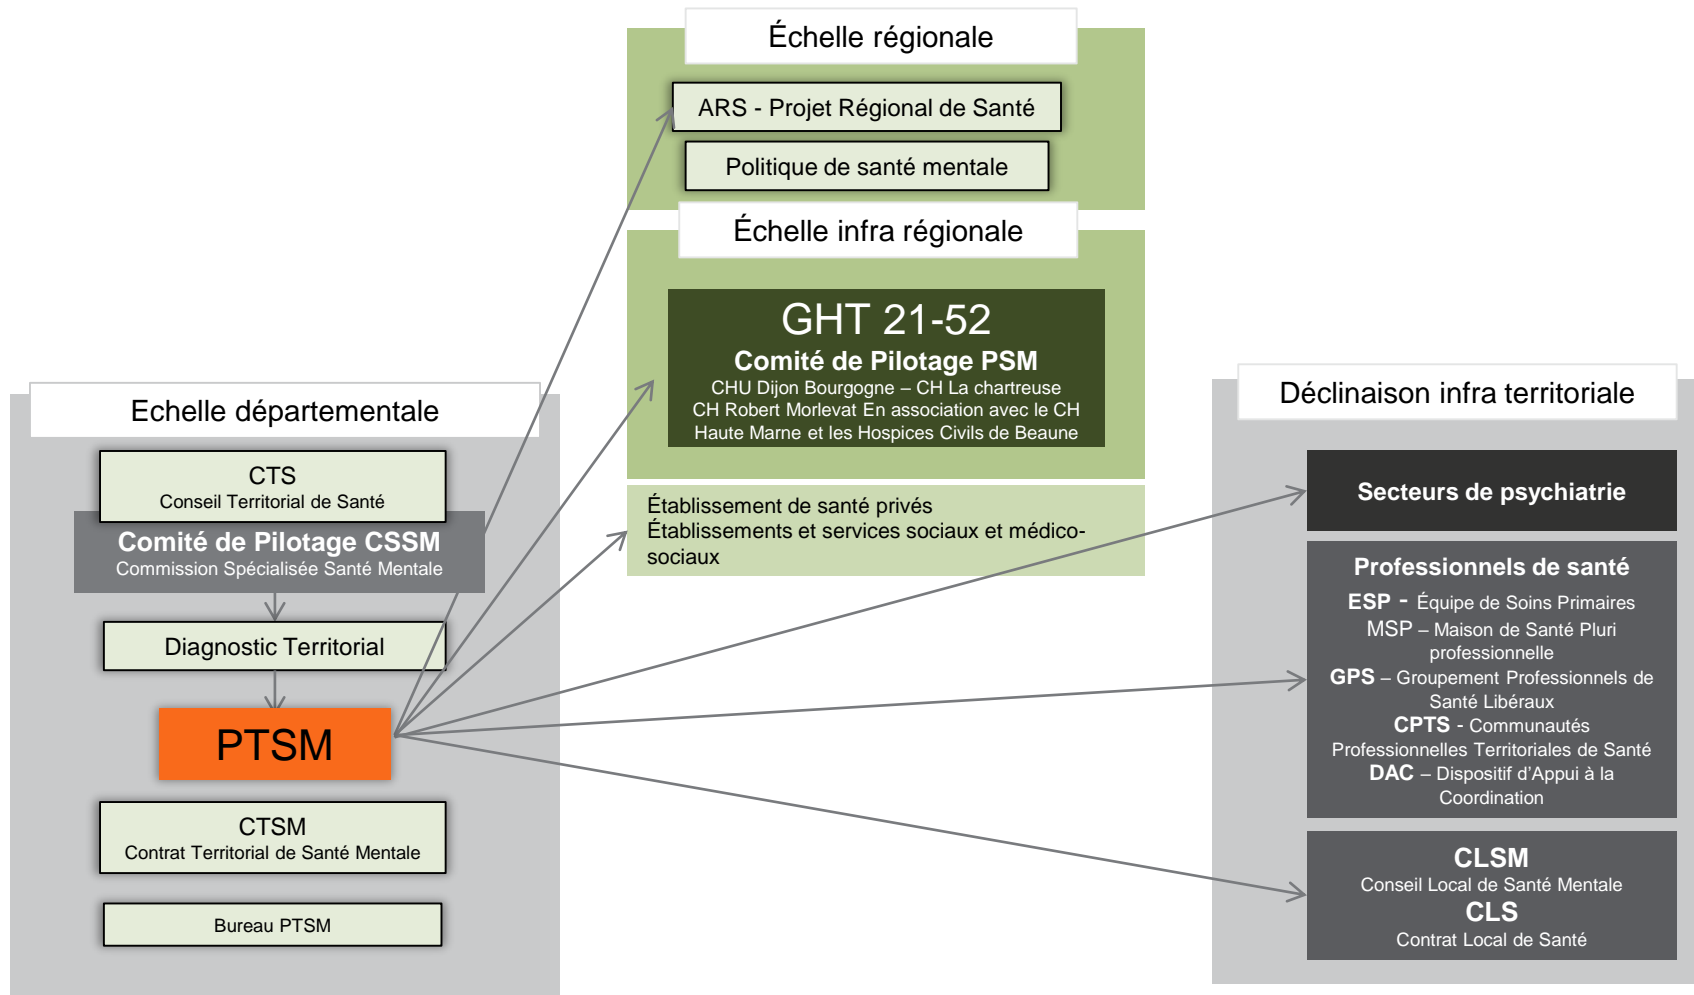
Échelle régionale

ARS - Projet Régional de Santé

Politique de santé mentale

Échelle infra régionale

GHT 21-52
Comité de Pilotage PSM
CHU Dijon Bourgogne – CH La chartreuse CH Robert Morlevat En association avec le CH Haute Marne et les Hospices Civils de Beaune

Établissement de santé privés
Établissements et services sociaux et médico-sociaux

Echelle départementale

CTS
Conseil Territorial de Santé

Comité de Pilotage CSSM
Commission Spécialisée Santé Mentale

Diagnostic Territorial

PTSM

CTSM
Contrat Territorial de Santé Mentale

Bureau PTSM

Déclinaison infra territoriale

Secteurs de psychiatrie

Professionnels de santé
ESP - Équipe de Soins Primaires
MSP – Maison de Santé Pluri professionnelle
GPS – Groupement Professionnels de Santé Libéraux
CPTS - Communautés Professionnelles Territoriales de Santé
DAC – Dispositif d'Appui à la Coordination

CLSM
Conseil Local de Santé Mentale
CLS
Contrat Local de Santé